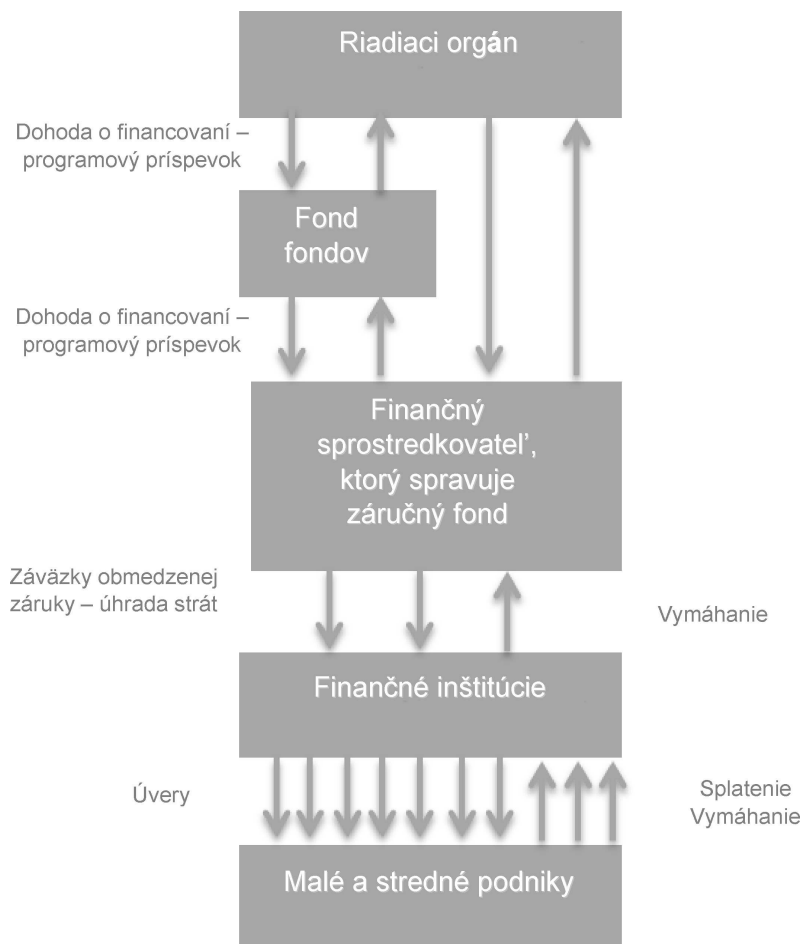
Riadiaci orgán

Dohoda o financovaní – programový príspevok

Fond fondov

Dohoda o financovaní – programový príspevok

Finančný sprostredkovateľ, ktorý spravuje záručný fond

Záväzky obmedzenej záruky – úhrada strát

Vymáhanie

Finančné inštitúcie

Úvery

Splatenie
Vymáhanie

Malé a stredné podniky